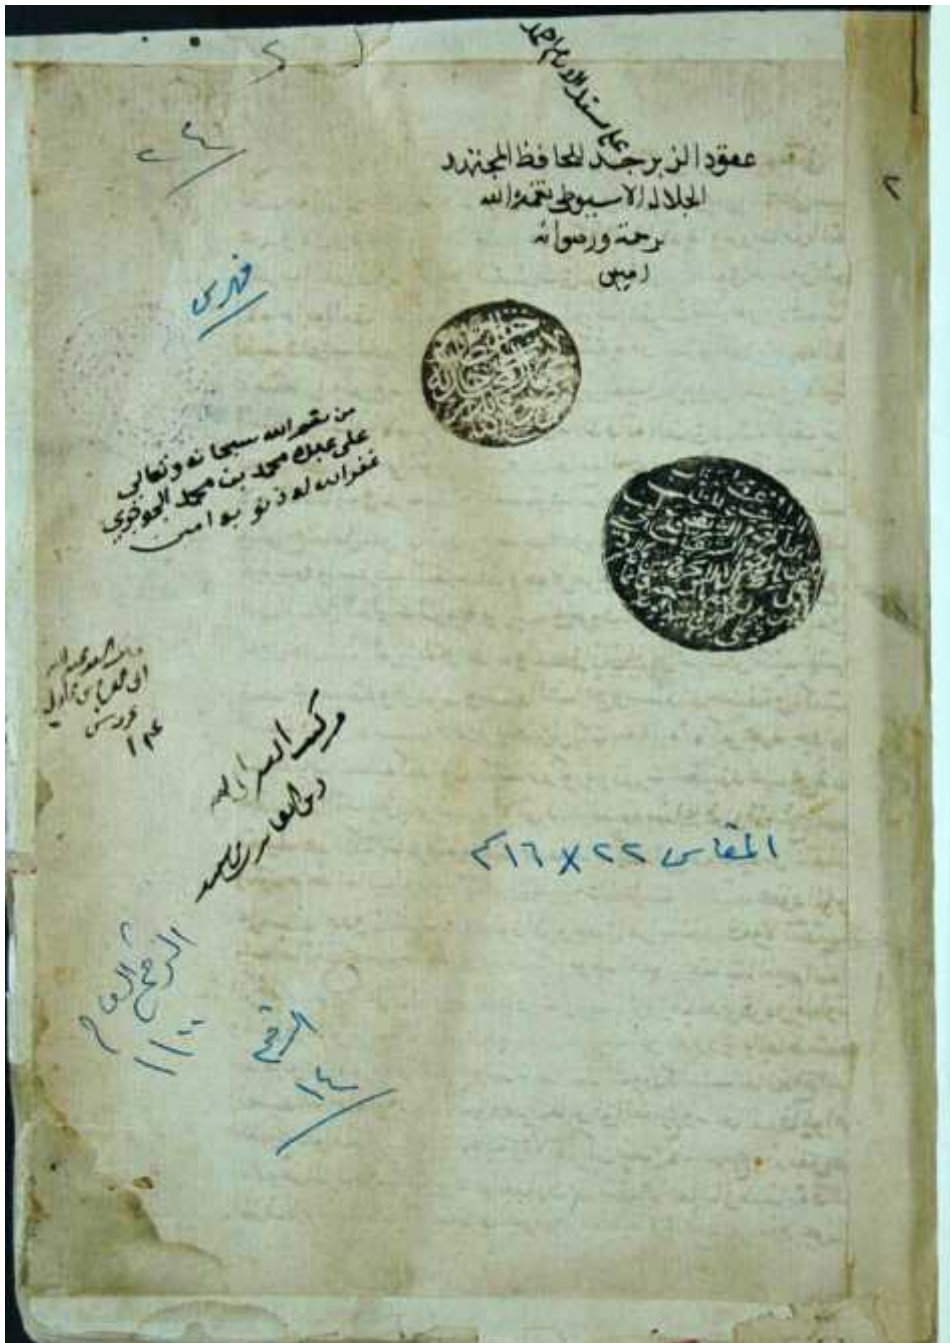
على مسند الامام احمد

عقود الزبرجد للحافظ المجتهد الجلال السيوطي تغمده الله برحمته ورضوانه امين

٢

فهرس

من نعم الله سبحانه وتعالى على عبده محمد بن محمد الجوجري غفر الله له ذنوبه امين

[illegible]

وقف السيد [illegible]

المقاس ٢٢ × ١٦ سم

الرقم العام ١١٠

الخاص ١٤